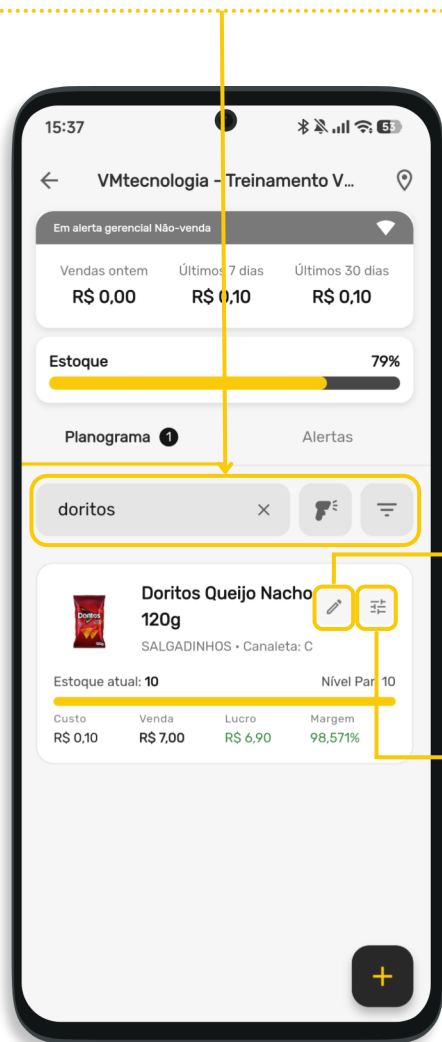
15:37

VMtecnologia - Treinamento V...

Em alerta gerencial Não-venda

Vendas ontem
R$ 0,00

Últimos 7 dias
R$ 0,10

Últimos 30 dias
R$ 0,10

Estoque 79%

Planograma 1

Alertas

doritos

Doritos Queijo Nacho 120g

SALGADINHOS • Canaleta: C

Estoque atual: 10

Nível Par: 10

| Custo | Venda | Lucro | Margem |
|---|---|---|---|
| R$ 0,10 | R$ 7,00 | R$ 6,90 | 98,571% |

+